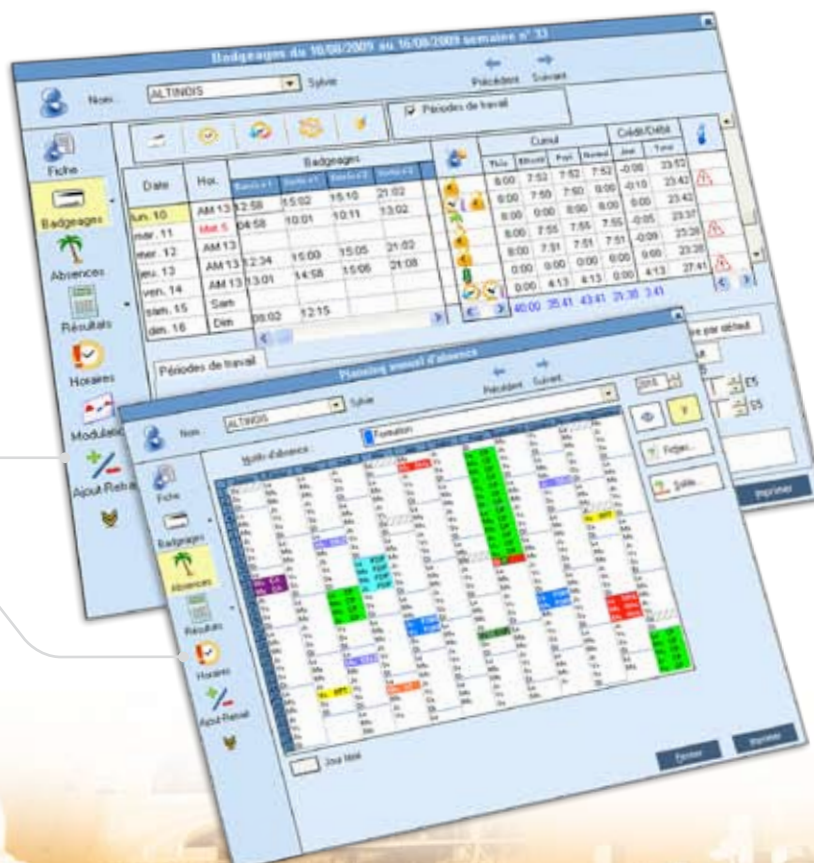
Badgeages du 10/08/2009 au 16/08/2009 semaine n° 33

Nom : ALTINDIS Sylvie

Précédent Suivant

Périodes de travail

Fiche

Badgeages

Absences

Résultats

Horaires

Modulation

Ajout-Retrait

| Date | Hor. | Entrée 1 | Sortie 1 | Entrée 2 | Sortie 2 |
|---|---|---|---|---|---|
| lun. 10 | AM 13 | 12:58 | 15:02 | 15:10 | 21:02 |
| mar. 11 | Mal. 5 | 04:58 | 10:01 | 10:11 | 13:02 |
| mer. 12 | AM 13 | | | | |
| jeu. 13 | AM 13 | 12:34 | 15:00 | 15:05 | 21:02 |
| ven. 14 | AM 13 | 13:01 | 14:58 | 15:06 | 21:08 |
| sam. 15 | Sam | | | | |
| dim. 16 | Dim | 08:02 | 12:15 | | |

Badgeages

Cumul

Crédit/Débit

| Théo | Effectif | Payé | Normal | Jour | Total |
|---|---|---|---|---|---|
| 8:00 | 7:52 | 7:52 | 7:52 | -0:08 | 23:52 |
| 8:00 | 7:50 | 7:50 | 8:00 | -0:10 | 23:42 |
| 8:00 | 0:00 | 8:00 | 8:00 | 0:00 | 23:42 |
| 8:00 | 7:55 | 7:55 | 7:55 | -0:05 | 23:37 |
| 8:00 | 7:51 | 7:51 | 7:51 | -0:09 | 23:28 |
| 0:00 | 0:00 | 0:00 | 0:00 | 0:00 | 23:28 |
| 0:00 | 4:13 | 4:13 | 0:00 | 4:13 | 27:41 |
| 40:00 | 35:41 | 43:41 | 31:38 | 3:41 | |

Périodes de travail

par défaut

ES

SS

Imprimer

Planning annuel d'absence

Nom : ALTINDIS Sylvie

Précédent Suivant

2015

Motifs d'absence : Formation

Fériés...

Solde...

Fiche

Badgeages

Absences

Résultats

Horaires

Ajout-Retrait

Jour férié

Fermer

Imprimer